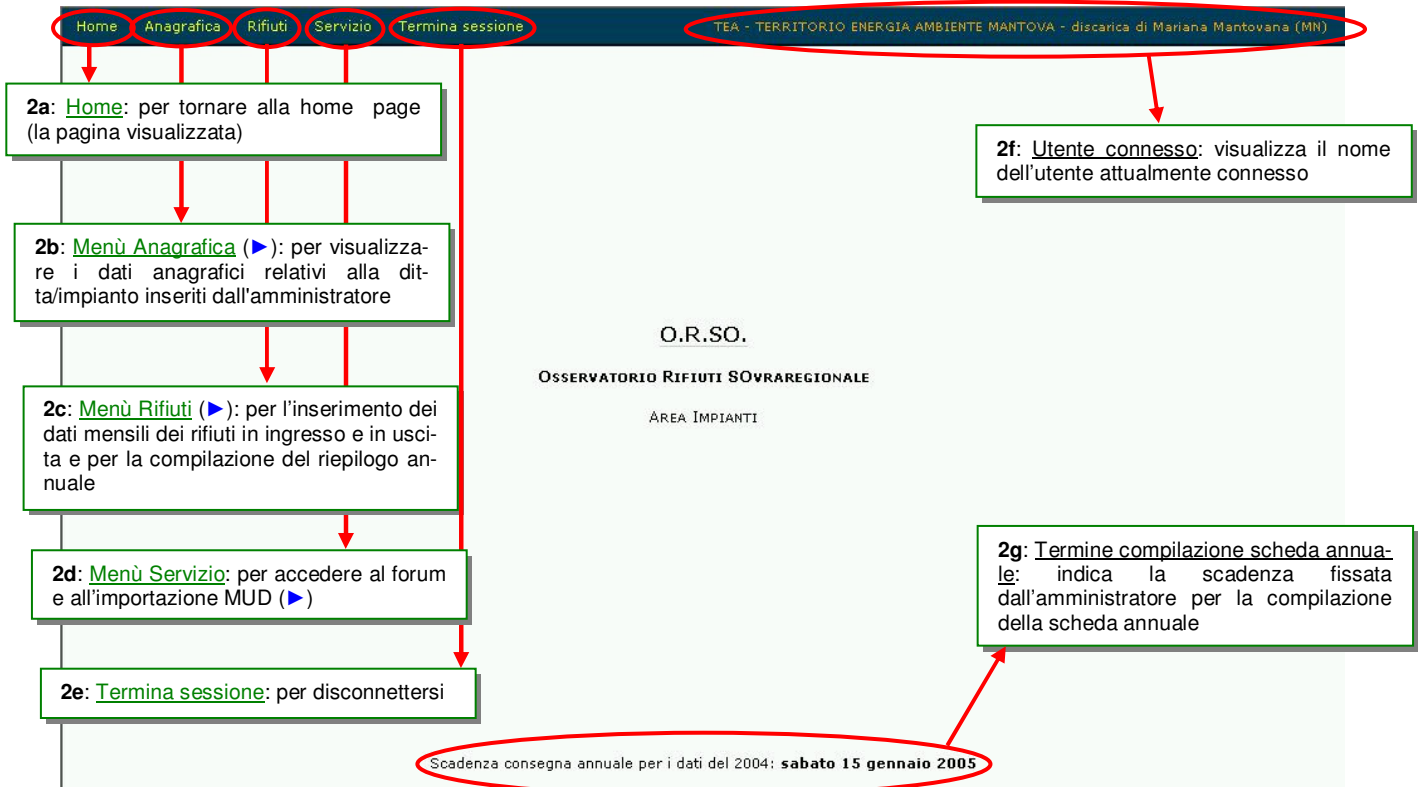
Home Anagrafica Rifiuti Servizio Termina sessione

TEA - TERRITORIO ENERGIA AMBIENTE MANTOVA - discarica di Mariana Mantovana (MN)

**2a**: Home: per tornare alla home page (la pagina visualizzata)

**2f**: Utente connesso: visualizza il nome dell'utente attualmente connesso

**2b**: Menù Anagrafica (►): per visualizzare i dati anagrafici relativi alla ditta/impianto inseriti dall'amministratore

O.R.SO.

OSSERVATORIO RIFIUTI SOVRAREGIONALE

AREA IMPIANTI

**2c**: Menù Rifiuti (►): per l'inserimento dei dati mensili dei rifiuti in ingresso e in uscita e per la compilazione del riepilogo annuale

**2g**: Termine compilazione scheda annuale: indica la scadenza fissata dall'amministratore per la compilazione della scheda annuale

**2d**: Menù Servizio: per accedere al forum e all'importazione MUD (►)

**2e**: Termina sessione: per disconnettersi

Scadenza consegna annuale per i dati del 2004: **sabato 15 gennaio 2005**